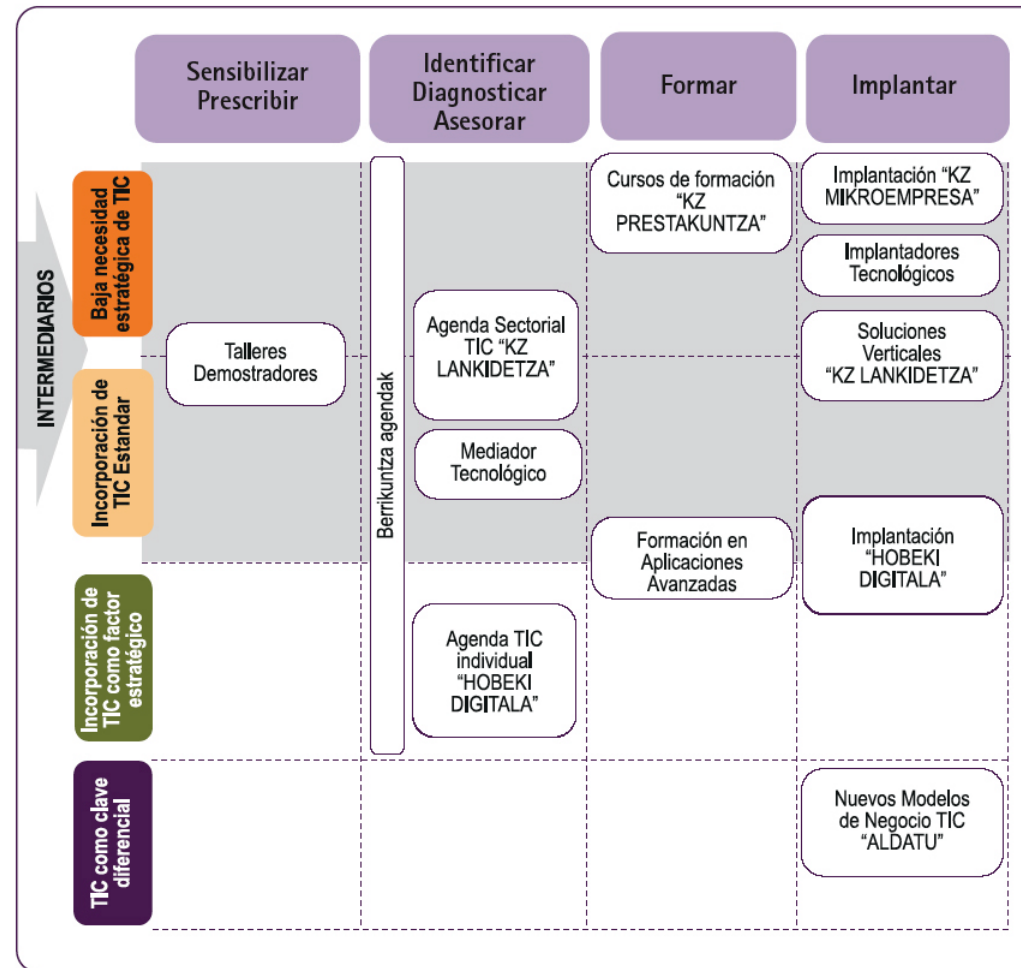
| | Sensibilizar Prescribir | Identificar Diagnosticar Asesorar | Formar | Implantar |
|---|---|---|---|---|
| Baja necesidad estratégica de TIC | Talleres Demostradores | Berrikuntza agendak; Agenda Sectorial TIC "KZ LANKIDETZA" | Cursos de formación "KZ PRESTAKUNTZA" | Implantación "KZ MIKROEMPRESA"; Implantadores Tecnológicos; Soluciones Verticales "KZ LANKIDETZA" |
| Incorporación de TIC Estandar | | Mediador Tecnológico | Formación en Aplicaciones Avanzadas | Implantación "HOBEKI DIGITALA" |
| Incorporación de TIC como factor estratégico | | Agenda TIC individual "HOBEKI DIGITALA" | | |
| TIC como clave diferencial | | | | Nuevos Modelos de Negocio TIC "ALDATU" |

INTERMEDIARIOS